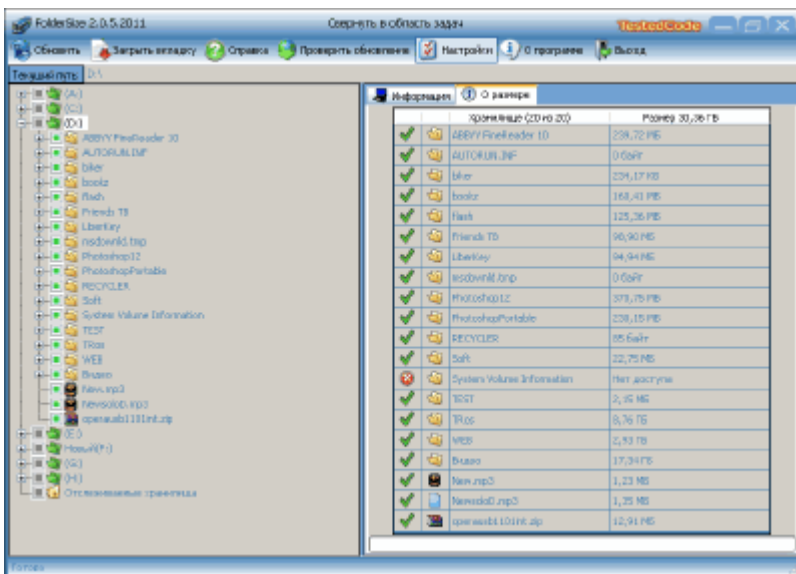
FolderSize 2.0.5.2011

Свернуть в область задач

TestedCode

Обновить | Закрыть вкладку | Справка | Проверить обновления | Настройки | О программе | Выход

Текущий путь D:\

(A:)
(C:)
(D:)
ABBYY FineReader 10
AUTORUN.INF
biker
bookz
flash
Friends TB
LiberKey
nsdownld.tmp
Photoshop12
PhotoshopPortable
RECYCLER
Soft
System Volume Information
TEST
TRss
WEB
Видео
New.mp3
Newsolob.mp3
operausb1101int.zip
(E:)
Новый(F:)
(G:)
(H:)
Отслеживаемые хранилища

Информация | О размере

| | | Хранилище (20 из 20) | Размер 30,36 ГБ |
|---|---|---|---|
| | | ABBYY FineReader 10 | 238,72 МБ |
| | | AUTORUN.INF | 0 байт |
| | | biker | 234,17 КБ |
| | | bookz | 168,43 МБ |
| | | flash | 125,36 МБ |
| | | Friends TB | 98,90 МБ |
| | | LiberKey | 94,94 МБ |
| | | nsdownld.tmp | 0 байт |
| | | Photoshop12 | 373,75 МБ |
| | | PhotoshopPortable | 238,15 МБ |
| | | RECYCLER | 85 байт |
| | | Soft | 22,75 МБ |
| | | System Volume Information | Нет доступа |
| | | TEST | 2,15 МБ |
| | | TRss | 8,76 ГБ |
| | | WEB | 2,93 ГБ |
| | | Видео | 17,34 ГБ |
| | | New.mp3 | 1,23 МБ |
| | | Newsolo0.mp3 | 1,35 МБ |
| | | operausb1101int.zip | 12,91 МБ |

Готово